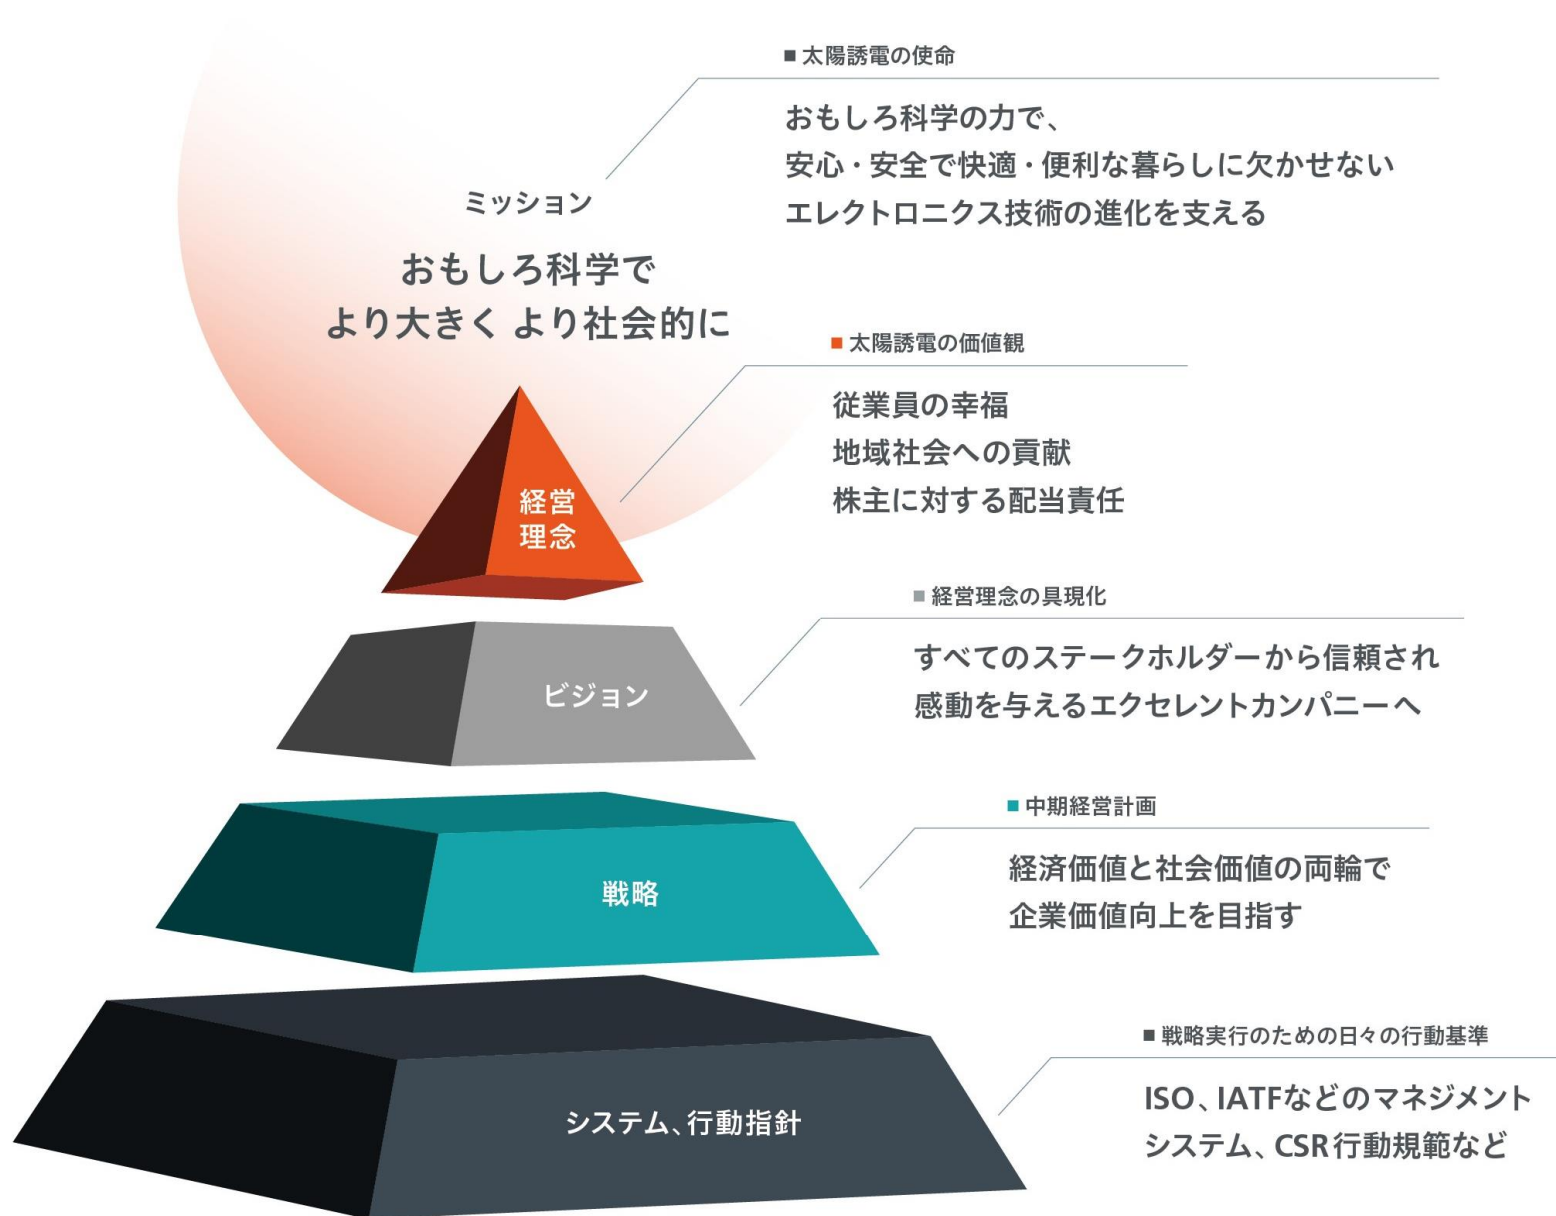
■ 太陽誘電の使命

おもしろ科学の力で、
安心・安全で快適・便利な暮らしに欠かせない
エレクトロニクス技術の進化を支える

ミッション

おもしろ科学で
より大きく より社会的に

■ 太陽誘電の価値観

従業員の幸福
地域社会への貢献
株主に対する配当責任

経営
理念

■ 経営理念の具現化

すべてのステークホルダーから信頼され
感動を与えるエクセレントカンパニーへ

ビジョン

■ 中期経営計画

経済価値と社会価値の両輪で
企業価値向上を目指す

戦略

■ 戦略実行のための日々の行動基準

ISO、IATFなどのマネジメント
システム、CSR行動規範など

システム、行動指針